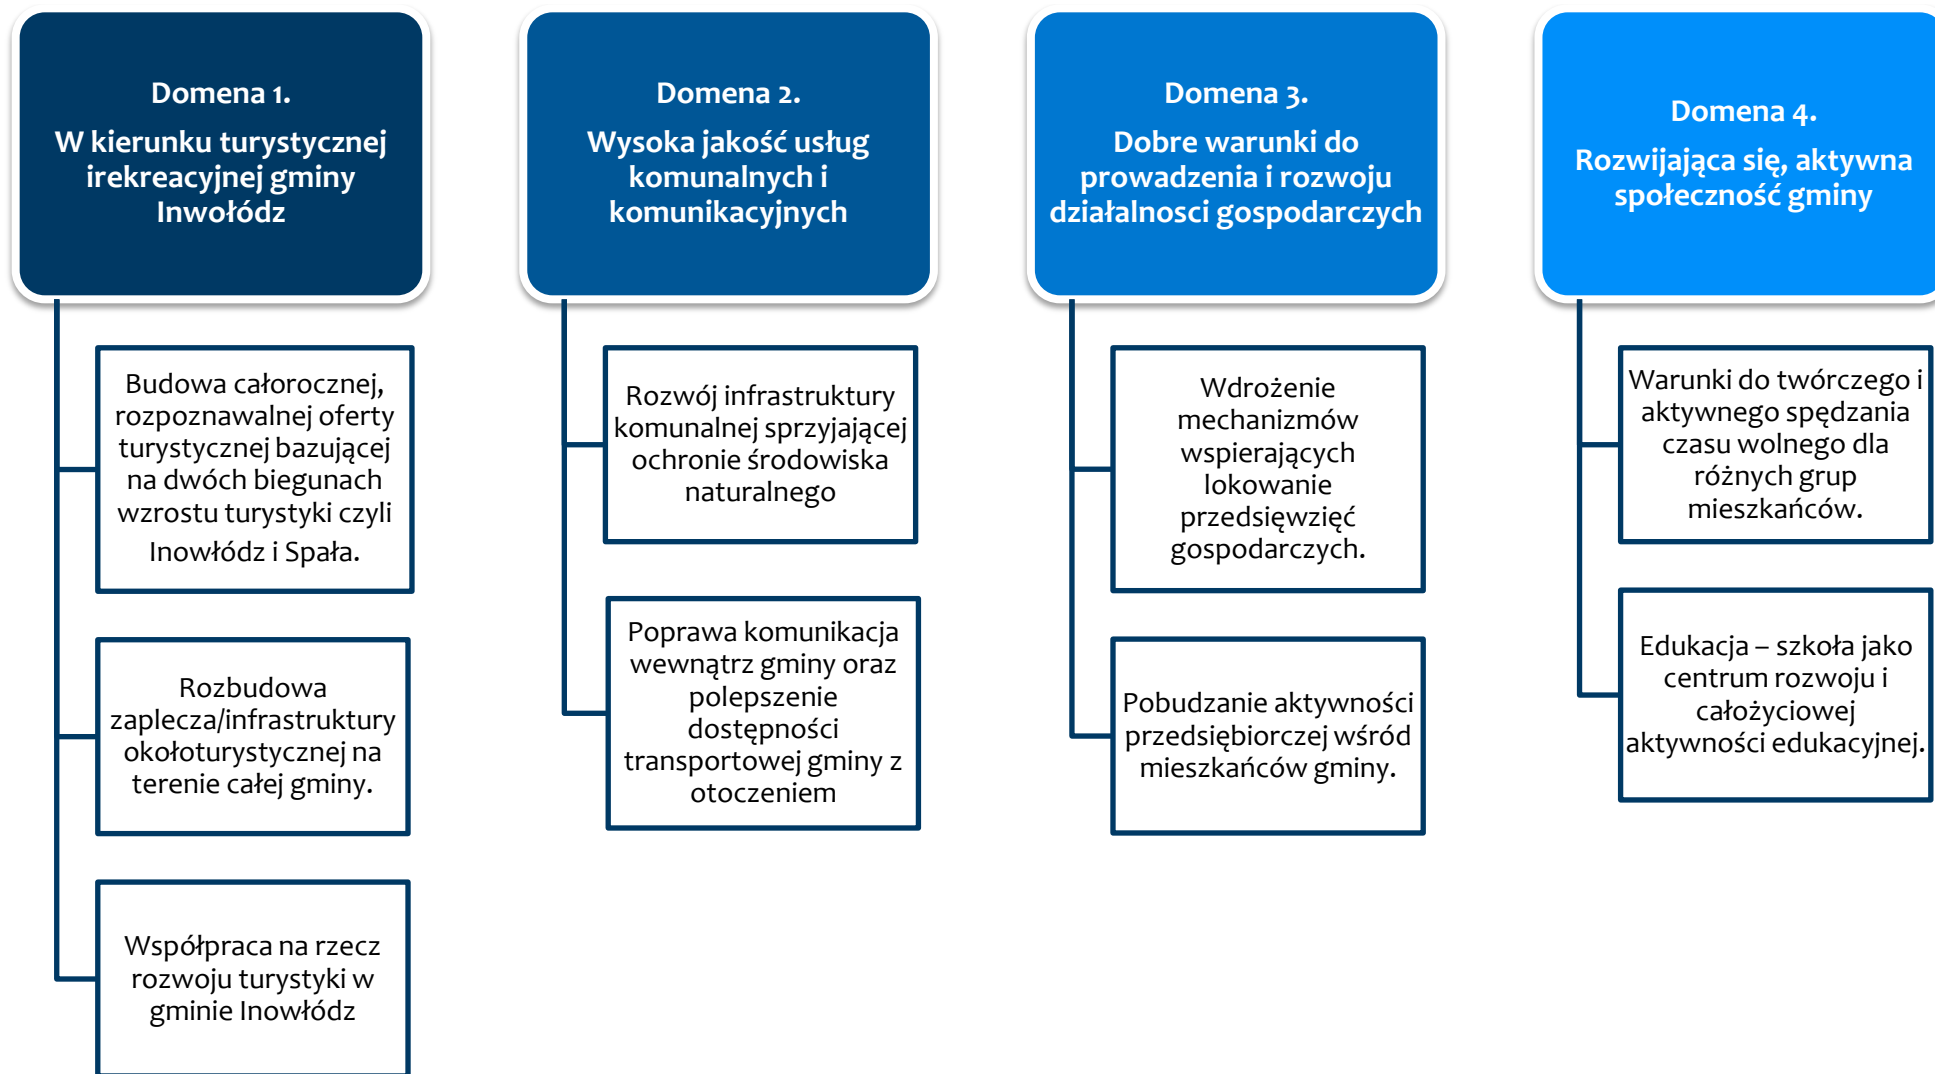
Domena 1.
W kierunku turystycznej irekreacyjnej gminy Inwołódz

Budowa całorocznej, rozpoznawalnej oferty turystycznej bazującej na dwóch biegunach wzrostu turystyki czyli Inowłódz i Spała.

Rozbudowa zaplecza/infrastruktury okołoturystycznej na terenie całej gminy.

Współpraca na rzecz rozwoju turystyki w gminie Inowłódz

Domena 2.
Wysoka jakość usług komunalnych i komunikacyjnych

Rozwój infrastruktury komunalnej sprzyjającej ochronie środowiska naturalnego

Poprawa komunikacja wewnątrz gminy oraz polepszenie dostępności transportowej gminy z otoczeniem

Domena 3.
Dobre warunki do prowadzenia i rozwoju działalnosci gospodarczych

Wdrożenie mechanizmów wspierających lokowanie przedsięwzięć gospodarczych.

Pobudzanie aktywności przedsiębiorczej wśród mieszkańców gminy.

Domena 4.
Rozwijająca się, aktywna społeczność gminy

Warunki do twórczego i aktywnego spędzania czasu wolnego dla różnych grup mieszkańców.

Edukacja – szkoła jako centrum rozwoju i całożyciowej aktywności edukacyjnej.